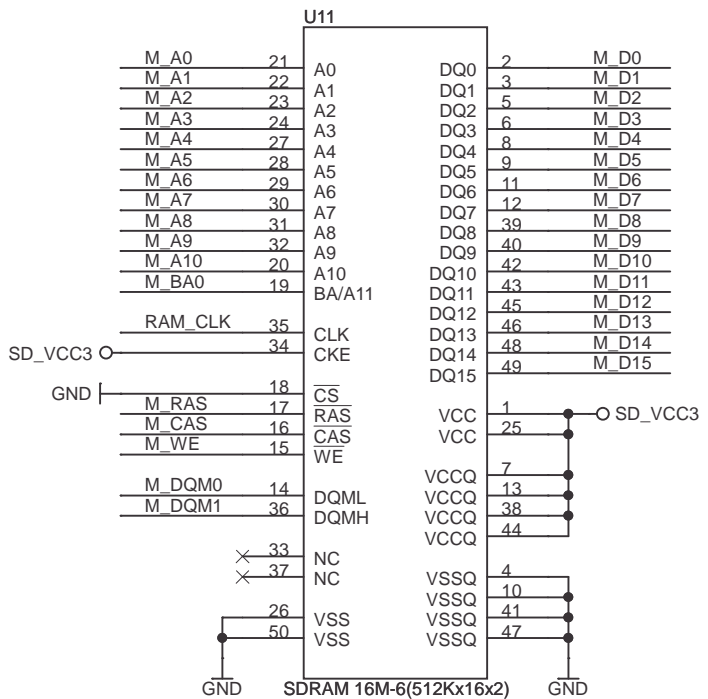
U11

M_A0 21 A0
M_A1 22 A1
M_A2 23 A2
M_A3 24 A3
M_A4 27 A4
M_A5 28 A5
M_A6 29 A6
M_A7 30 A7
M_A8 31 A8
M_A9 32 A9
M_A10 20 A10
M_BA0 19 BA/A11
RAM_CLK 35 CLK
SD_VCC3 34 CKE
GND 18 $\overline{CS}$
M_RAS 17 $\overline{RAS}$
M_CAS 16 $\overline{CAS}$
M_WE 15 $\overline{WE}$
M_DQM0 14 DQML
M_DQM1 36 DQMH
33 NC
37 NC
26 VSS
50 VSS
GND

DQ0 2 M_D0
DQ1 3 M_D1
DQ2 5 M_D2
DQ3 6 M_D3
DQ4 8 M_D4
DQ5 9 M_D5
DQ6 11 M_D6
DQ7 12 M_D7
DQ8 39 M_D8
DQ9 40 M_D9
DQ10 42 M_D10
DQ11 43 M_D11
DQ12 45 M_D12
DQ13 46 M_D13
DQ14 48 M_D14
DQ15 49 M_D15
VCC 1 SD_VCC3
VCC 25
VCCQ 7
VCCQ 13
VCCQ 38
VCCQ 44
VSSQ 4
VSSQ 10
VSSQ 41
VSSQ 47
GND

SDRAM 16M-6(512Kx16x2)